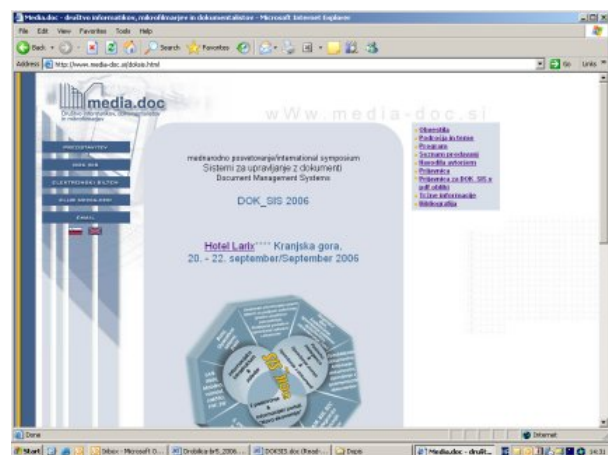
Media.doc - društvo informatikov, mikrofilmarjev in dokumentalistov - Microsoft Internet Explorer

File Edit View Favorites Tools Help

Back Search Favorites

Address http://www.media-doc.si/dokse.html Go Links

media.doc

Društvo informatikov, dokumentalistov in mikrofilmarjev

wWw.media-doc.si

PREDSTAVITEV
DOK SIS
ELEKTRONSKI BILTEN
KLUB MEDIA.DOC
EMAIL

mednarodno posvetovanje/international symposium
Sistemi za upravljanje z dokumenti
Document Management Systems

DOK_SIS 2006

Hotel Larix**** Kranjska gora,
20. - 22. september/September 2006

- Obvestila
- Področja in teme
- Program
- Seznam predavanj
- Navodila avtorjem
- Prijavnica
- Prijavnica za DOK_SIS v pdf obliki
- Tržne informacije
- Bibliografija

Done Internet

Start Inbox - Microsoft O... Drolska-krt_2006... DOKSIS.doc (Read-... Impix Media.doc - društ... 14:31